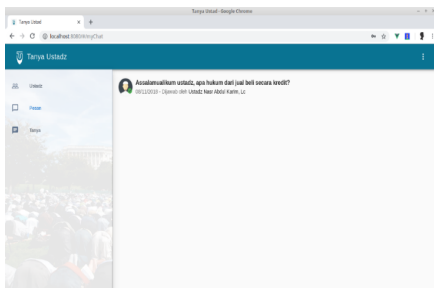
Tanya Ustad - Google Chrome

Tanya Ustad ×

localhost:8080/#/myChat

Tanya Ustadz

Ustadz

Pesan

Tanya

Assalamualaikum ustadz, apa hukum dari jual beli secara kredit?

08/11/2019 - Dijawab oleh Ustadz Nasr Abdul Karim, Lc